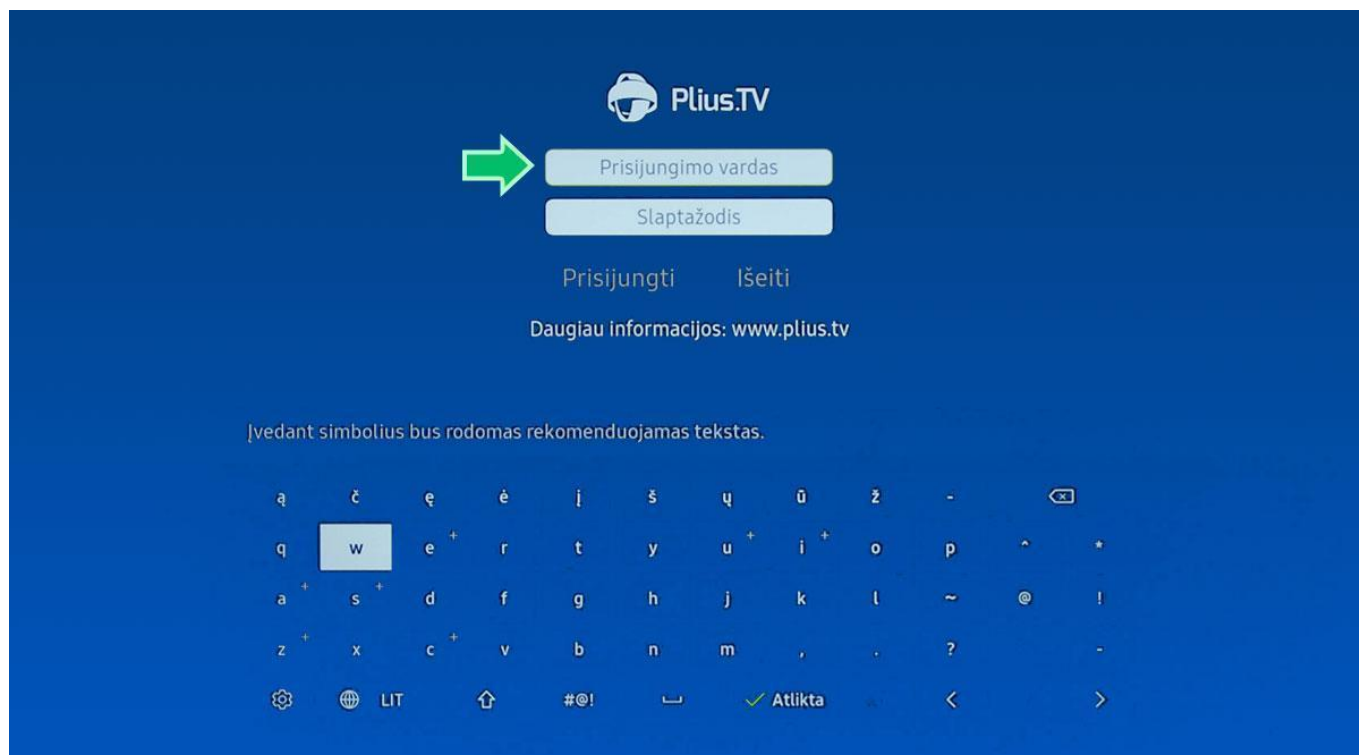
Plius.TV

Prisijungimo vardas

Slaptažodis

Prisijungti Išeiti

Daugiau informacijos: www.plius.tv

Įvedant simbolius bus rodomas rekomenduojamas tekstas.

ą č ę ė į š ų ū ž -

q w e r t y u i o p ^ *

a s d f g h j k l ~ @ !

z x c v b n m , . ? -

LIT #@! Atlikta < >